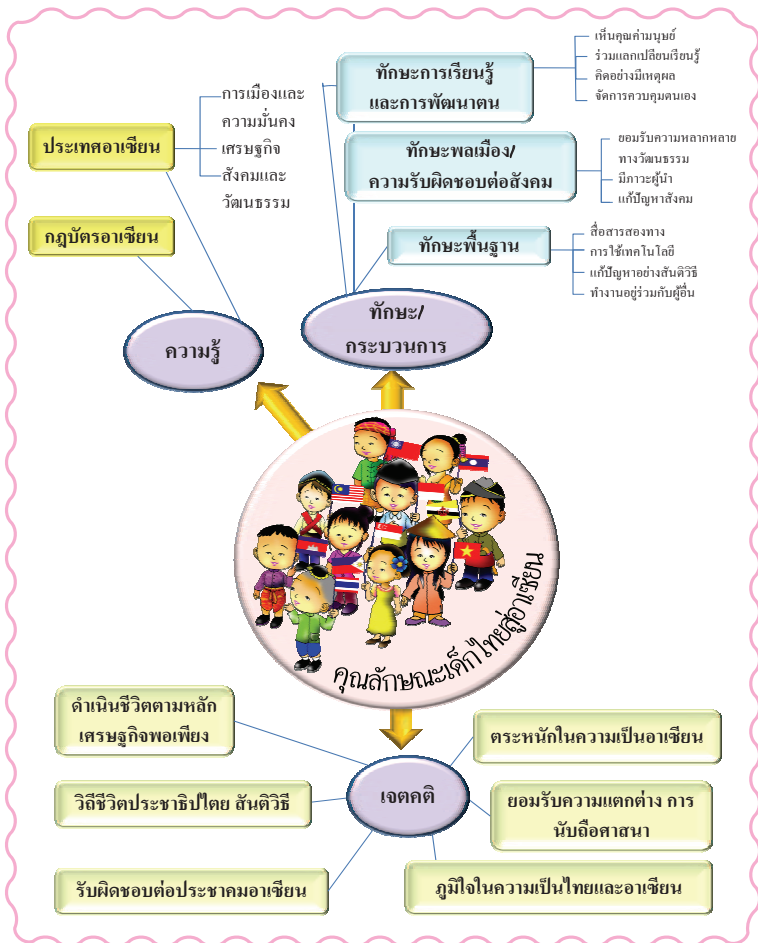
ทักษะการเรียนรู้และการพัฒนาตน

เห็นคุณค่ามนุษย์
ร่วมแลกเปลี่ยนเรียนรู้
คิดอย่างมีเหตุผล
จัดการควบคุมตนเอง

การเมืองและความมั่นคง
เศรษฐกิจ
สังคมและวัฒนธรรม

ประเทศอาเซียน

ทักษะพลเมือง/ความรับผิดชอบต่อสังคม

ยอมรับความหลากหลายทางวัฒนธรรม
มีภาวะผู้นำ
แก้ปัญหาสังคม

กฎบัตรอาเซียน

ทักษะพื้นฐาน

สื่อสารสองทาง
การใช้เทคโนโลยี
แก้ปัญหาอย่างสันติวิธี
ทำงานอยู่ร่วมกับผู้อื่น

ความรู้

ทักษะ/กระบวนการ

คุณลักษณะเด็กไทยสู่อาเซียน

ดำเนินชีวิตตามหลักเศรษฐกิจพอเพียง

ตระหนักในความเป็นอาเซียน

เจตคติ

วิถีชีวิตประชาธิปไตย สันติวิธี

ยอมรับความแตกต่าง การนับถือศาสนา

รับผิดชอบต่อประชาคมอาเซียน

ภูมิใจในความเป็นไทยและอาเซียน